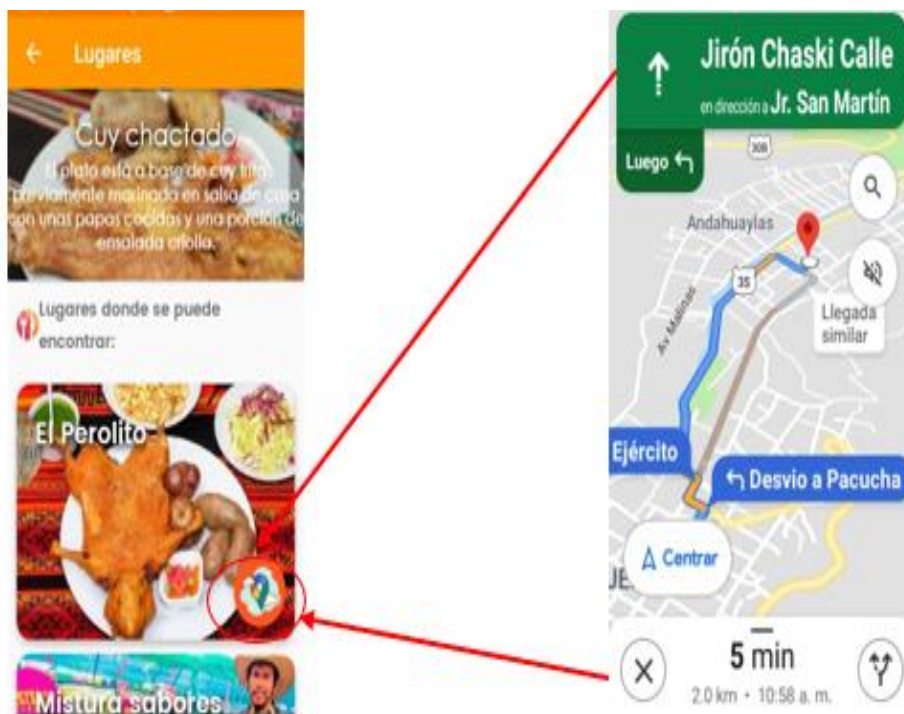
Lugares

Cuy chactado

El plato esta a base de cuy frito previamente marinado en salsa de ajo con unas papas cocidas y una porcion de ensalada criolla.

Lugares donde se puede encontrar:

El Perolito

Mistura sabores

Jirón Chaski Calle
en dirección a Jr. San Martín

Luego

308

Andahuaylas

35

Av Malinas

Llegada similar

Ejército

Desvio a Pacucha

Centrar

5 min
2.0 km • 10:58 a. m.